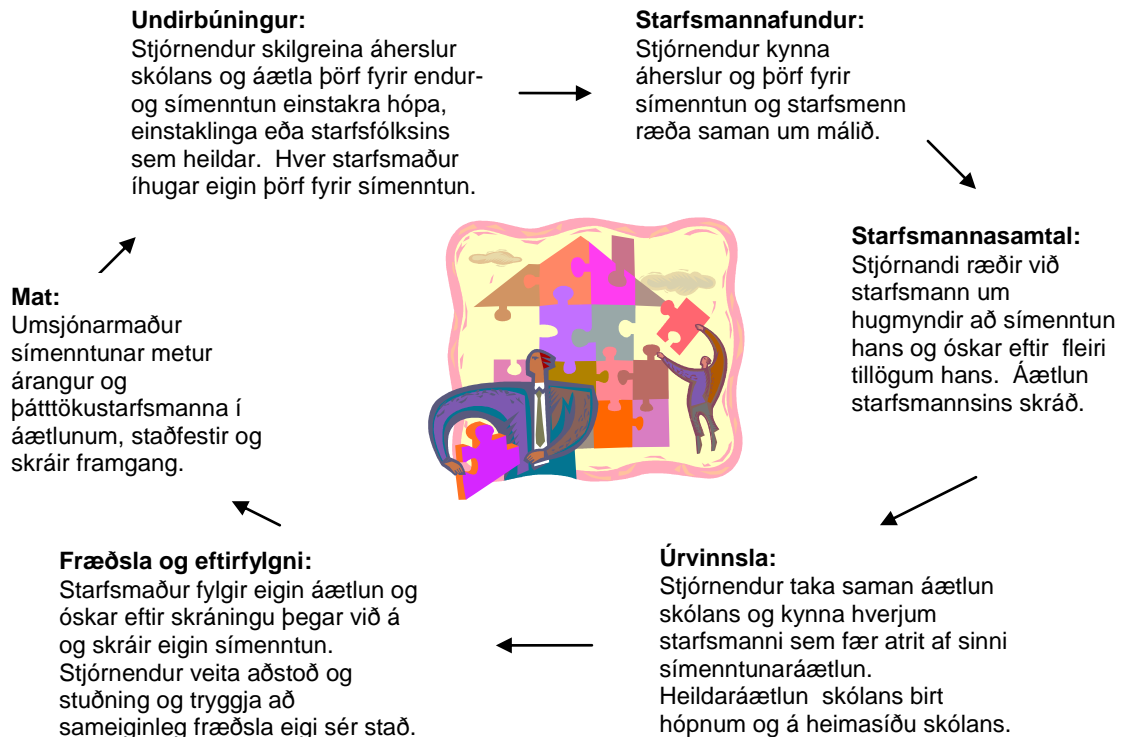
**Undirbúningur:**
Stjórnendur skilgreina áherslur skólans og áætla þörf fyrir endur- og símenntun einstakra hópa, einstaklinga eða starfsfólksins sem heildar. Hver starfsmaður íhugar eigin þörf fyrir símenntun.

**Starfsmannafundur:**
Stjórnendur kynna áherslur og þörf fyrir símenntun og starfsmenn ræða saman um málið.

**Starfsmannasamtal:**
Stjórnandi ræðir við starfsmann um hugmyndir að símenntun hans og óskar eftir fleiri tillögum hans. Áætlun starfsmannsins skráð.

**Úrvinnsla:**
Stjórnendur taka saman áætlun skólans og kynna hverjum starfsmanni sem fær atrit af sinni símenntunaráætlun. Heildaráætlun skólans birt hópnum og á heimasíðu skólans.

**Fræðsla og eftirfylgni:**
Starfsmaður fylgir eigin áætlun og óskar eftir skráningu þegar við á og skráir eigin símenntun. Stjórnendur veita aðstoð og stuðning og tryggja að sameiginleg fræðsla eigi sér stað.

**Mat:**
Umsjónarmaður símenntunar metur árangur og þátttökustarfsmanna í áætlunum, staðfestir og skráir framgang.